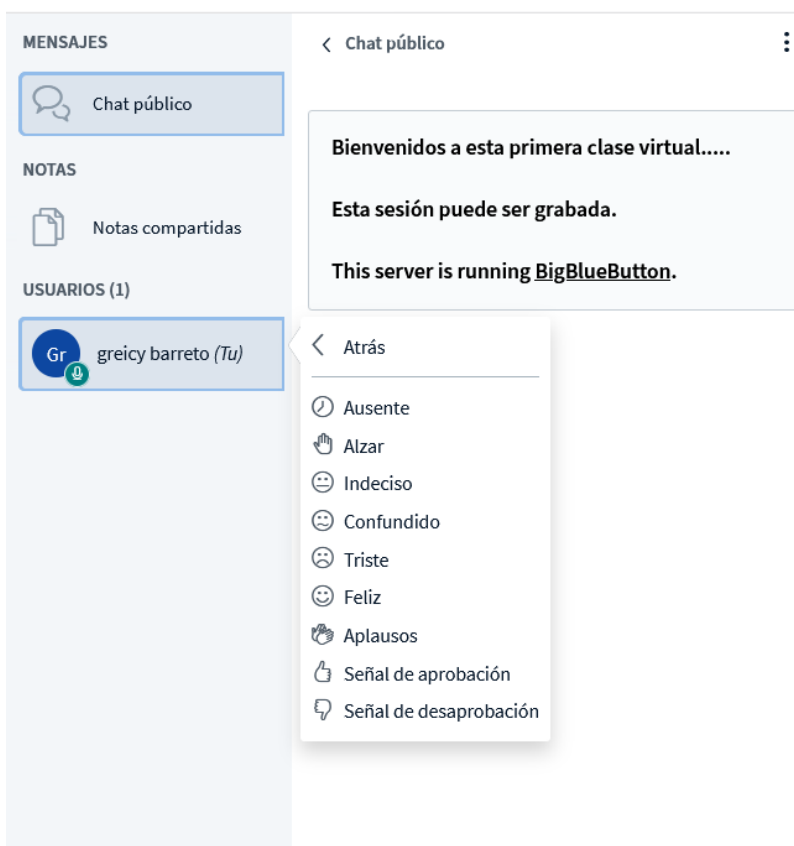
MENSAJES

Chat público

NOTAS

Notas compartidas

USUARIOS (1)

Gr greicy barreto (Tu)

Chat público

Bienvenidos a esta primera clase virtual.....

Esta sesión puede ser grabada.

This server is running BigBlueButton.

Atrás

Ausente

Alzar

Indeciso

Confundido

Triste

Feliz

Aplausos

Señal de aprobación

Señal de desaprobación